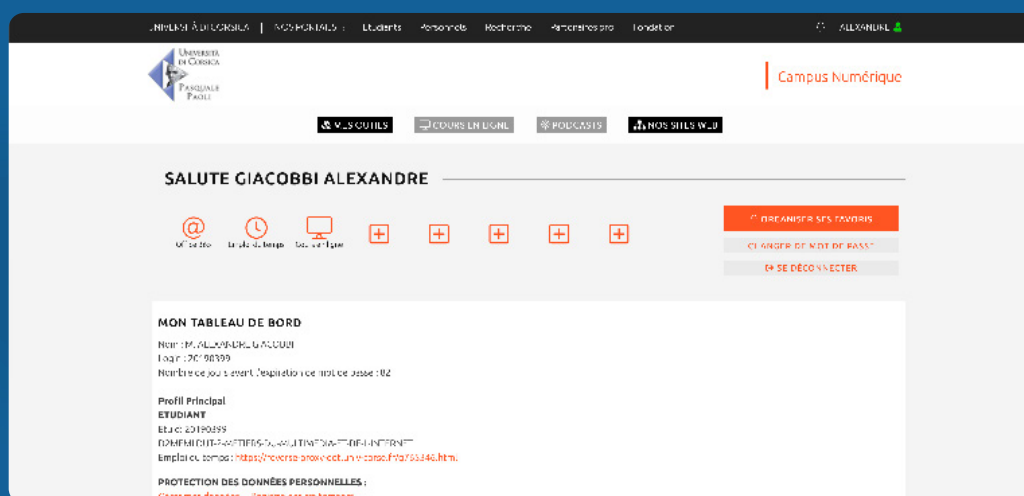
UNIVERSITÀ DI CORSICA | NOS PORTAILS : Etudiants Personnels Recherche Partenaires pro Fondation ALEXANDRE

Università di Corsica Pasquale Paoli

Campus Numérique

MES OUTILS COURS EN LIGNE PODCASTS NOS SITES WEB

SALUTE GIACOBBI ALEXANDRE

Office 365 Emploi du temps Cours en ligne

ORGANISER SES FAVORIS

CHANGER DE MOT DE PASSE

SE DÉCONNECTER

MON TABLEAU DE BORD

Nom : M. ALEXANDRE GIACOBBI
Login : 20190399
Nombre de jours avant l'expiration de mot de passe : 82

Profil Principal
ETUDIANT
Etu : 20190399
D2MEMLCUT-3-METIERS-DU-MULTIMEDIA-ET-DE-L-INTERNET
Emploi du temps : https://reverse-proxy-edt.univ-corse.fr/a753340.html

PROTECTION DES DONNÉES PERSONNELLES :
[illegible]